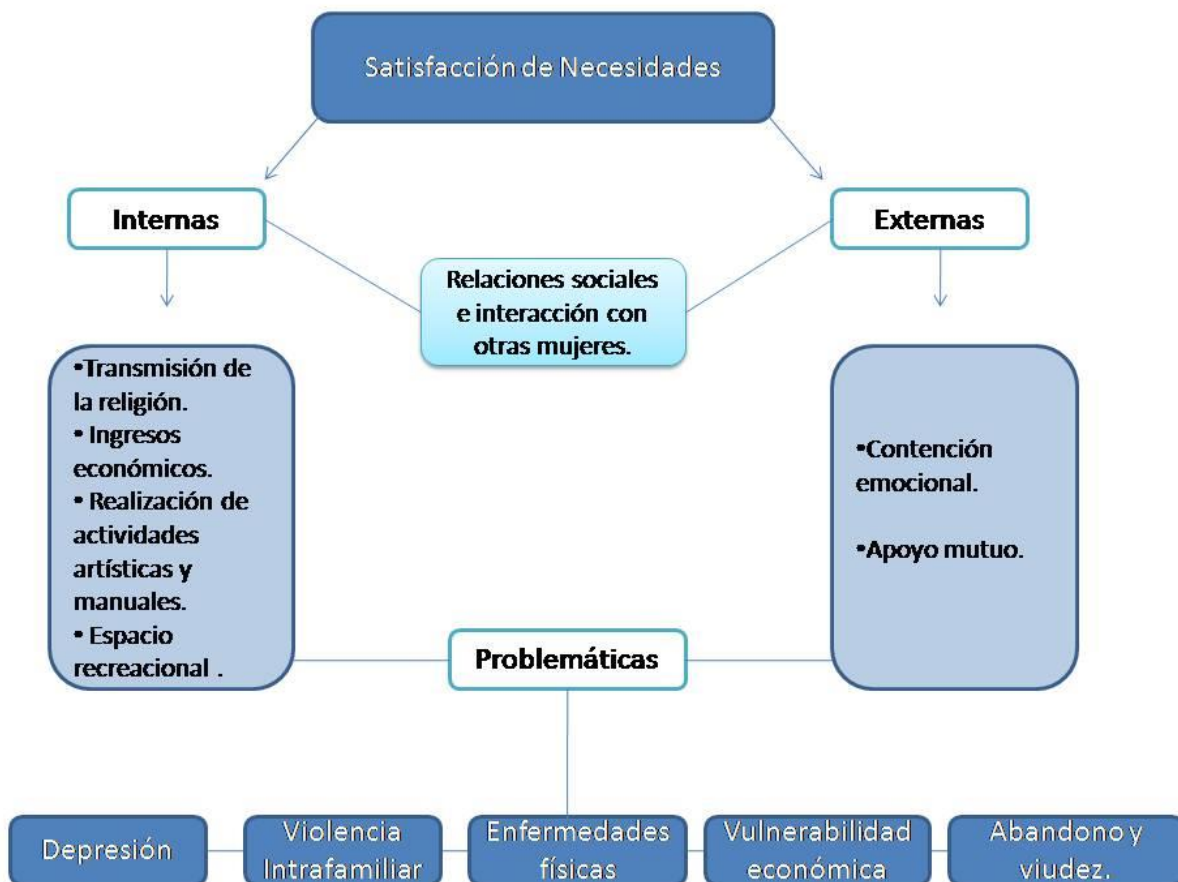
Satisfacción de Necesidades

Internas

Externas

Relaciones sociales e interacción con otras mujeres.

•Transmisión de la religión.
• Ingresos económicos.
• Realización de actividades artísticas y manuales.
• Espacio recreacional .

•Contención emocional.

•Apoyo mutuo.

Problemáticas

Depresión

Violencia Intrafamiliar

Enfermedades físicas

Vulnerabilidad económica

Abandono y viudez.